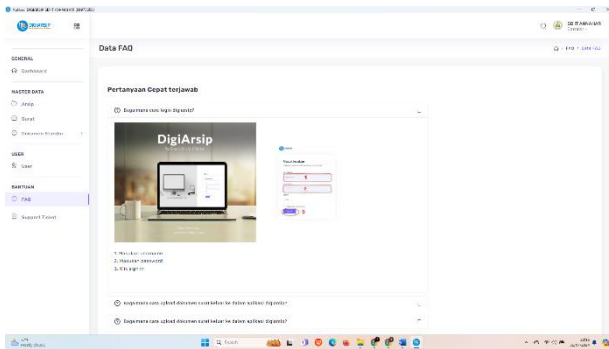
DIGIARSIP

Data FAQ

FAQ > Data FAQ

GENERAL
Dashboard

MASTER DATA
Arsip
Surat
Dokumen Standar

USER
User

BANTUAN
FAQ
Support Ticket

Pertanyaan Cepat terjawab

Bagaimana cara login Digiarsip?

DigiArsip

1. Masukan username
2. Masukan password
3. Klik sign in

Bagaimana cara upload dokumen surat keluar ke dalam aplikasi Digiarsip?

Bagaimana cara upload dokumen surat keluar ke dalam aplikasi Digiarsip?

Search